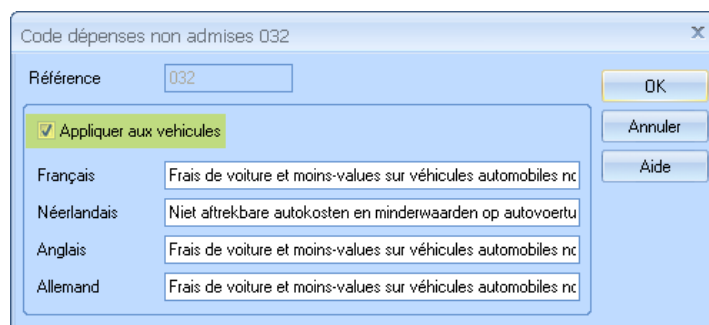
Code dépenses non admises 032

Référence 032

Appliquer aux vehicules

Français Frais de voiture et moins-values sur véhicules automobiles nc

Néerlandais Niet aftrekbare autokosten en minderwaarden op autovoertu

Anglais Frais de voiture et moins-values sur véhicules automobiles nc

Allemand Frais de voiture et moins-values sur véhicules automobiles nc

OK

Annuler

Aide